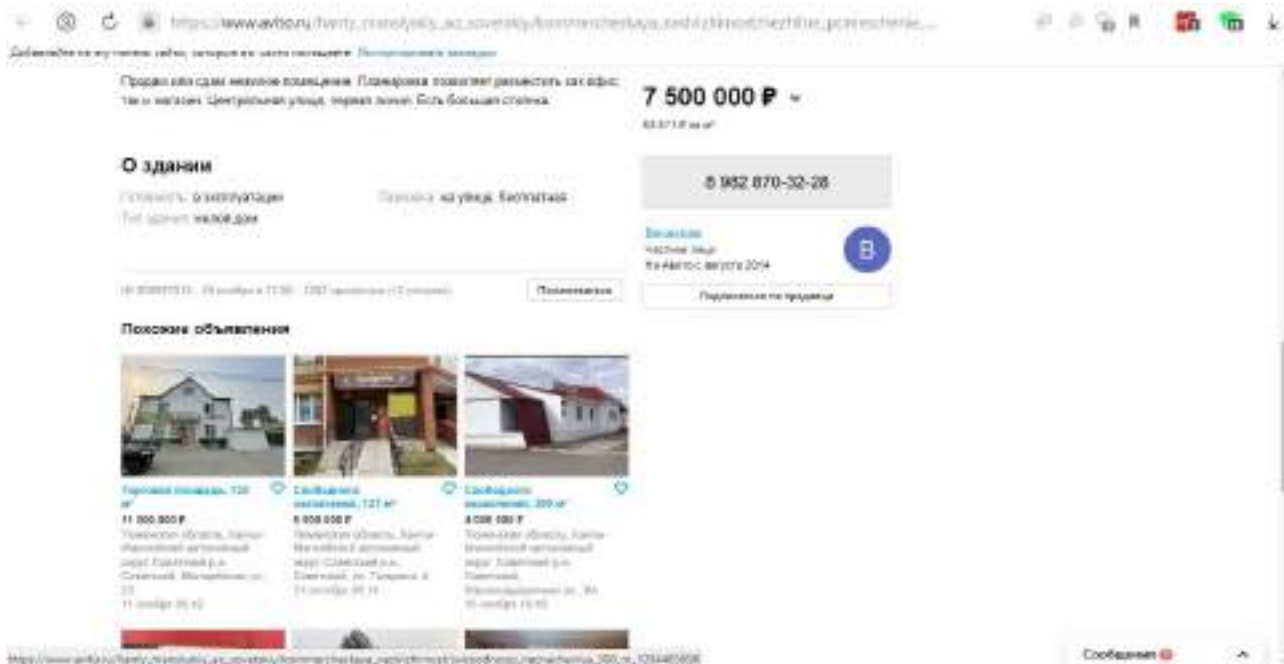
https://www.avito.ru/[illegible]

Добавляйте на эту панель сайты, которые вы часто посещаете. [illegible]

Продам или сдам нежилое помещение. Планировка позволяет разместить как офис так и магазин. Центральная улица, первая линия. Есть большая стоянка.

7 500 000 ₽

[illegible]

8 982 870-32-28

О здании

Готовность: в эксплуатации

Парковка: на улице, бесплатная

Тип здания: жилой дом

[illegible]

Частное лицо

На Авито с августа 2014

Подписаться на продавца

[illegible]

Пожаловаться

Похожие объявления

Торговая площадь, 120 м²

11 000 000 ₽

Тюменская область, Ханты-Мансийский автономный округ, Советский р-н, Советский, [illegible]

11 ноября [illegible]

Свободного назначения, 127 м²

8 000 000 ₽

Тюменская область, Ханты-Мансийский автономный округ, Советский р-н, Советский, ул. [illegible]

11 ноября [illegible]

Свободного назначения, 200 м²

8 000 000 ₽

Тюменская область, Ханты-Мансийский автономный округ, Советский р-н, Советский, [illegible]

10 ноября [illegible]

https://www.avito.ru/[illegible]

Сообщения